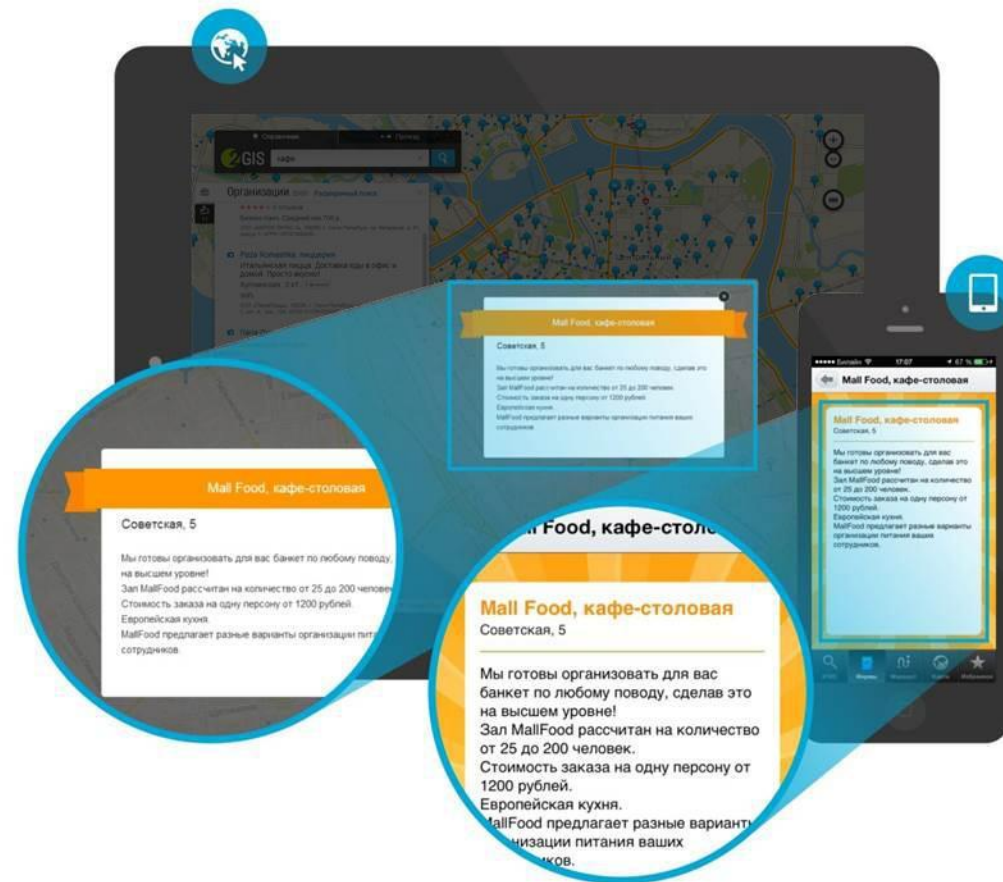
2GIS кафе

Организации

Mall Food, кафе-столовая

Советская, 5

Мы готовы организовать для вас банкет по любому поводу, сделав это на высшем уровне!
Зал MallFood рассчитан на количество от 25 до 200 человек.
Стоимость заказа на одну персону от 1200 рублей.
Европейская кухня.
MallFood предлагает разные варианты организации питания ваших сотрудников.

Mall Food, кафе-столовая

Советская, 5

Мы готовы организовать для вас банкет по любому поводу, на высшем уровне!
Зал MallFood рассчитан на количество от 25 до 200 человек
Стоимость заказа на одну персону от 1200 рублей.
Европейская кухня.
MallFood предлагает разные варианты организации питан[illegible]
сотрудников.

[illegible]l Food, кафе-столо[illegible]

Mall Food, кафе-столовая
Советская, 5

Мы готовы организовать для вас банкет по любому поводу, сделав это на высшем уровне!
Зал MallFood рассчитан на количество от 25 до 200 человек.
Стоимость заказа на одну персону от 1200 рублей.
Европейская кухня.
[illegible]allFood предлагает разные варианты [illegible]низации питания ваших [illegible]ков.

Билайн 17:07 67 %

Mall Food, кафе-столовая

Mall Food, кафе-столовая
Советская, 5

Мы готовы организовать для вас банкет по любому поводу, сделав это на высшем уровне!
Зал MallFood рассчитан на количество от 25 до 200 человек.
Стоимость заказа на одну персону от 1200 рублей.
Европейская кухня.
MallFood предлагает разные варианты организации питания ваших сотрудников.

Избранное